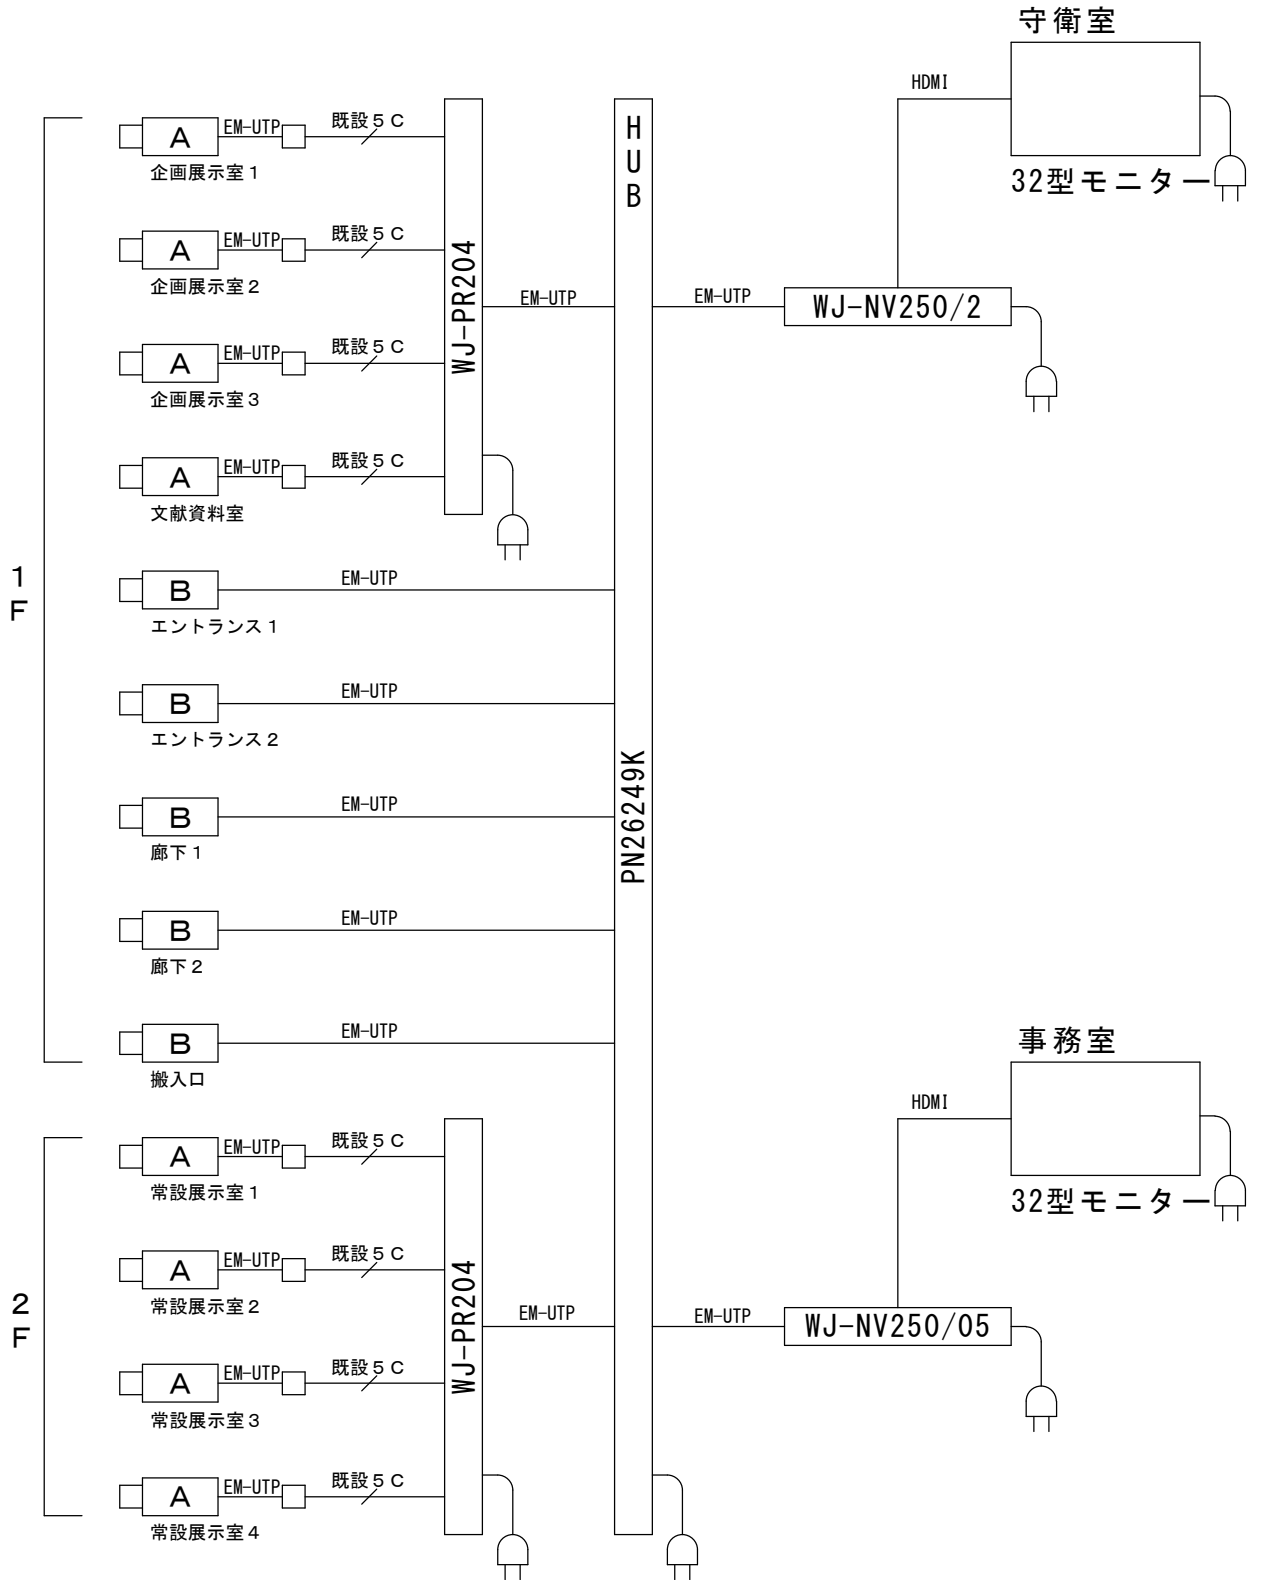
守衛室

HDMI

32型モニター

1F

A EM-UTP 既設５C
企画展示室１

A EM-UTP 既設５C
企画展示室２

A EM-UTP 既設５C
企画展示室３

A EM-UTP 既設５C
文献資料室

WJ-PR204

EM-UTP

HUB

PN26249K

EM-UTP

WJ-NV250/2

B EM-UTP
エントランス１

B EM-UTP
エントランス２

B EM-UTP
廊下１

B EM-UTP
廊下２

B EM-UTP
搬入口

事務室

HDMI

32型モニター

2F

A EM-UTP 既設５C
常設展示室１

A EM-UTP 既設５C
常設展示室２

A EM-UTP 既設５C
常設展示室３

A EM-UTP 既設５C
常設展示室４

WJ-PR204

EM-UTP

EM-UTP

WJ-NV250/05